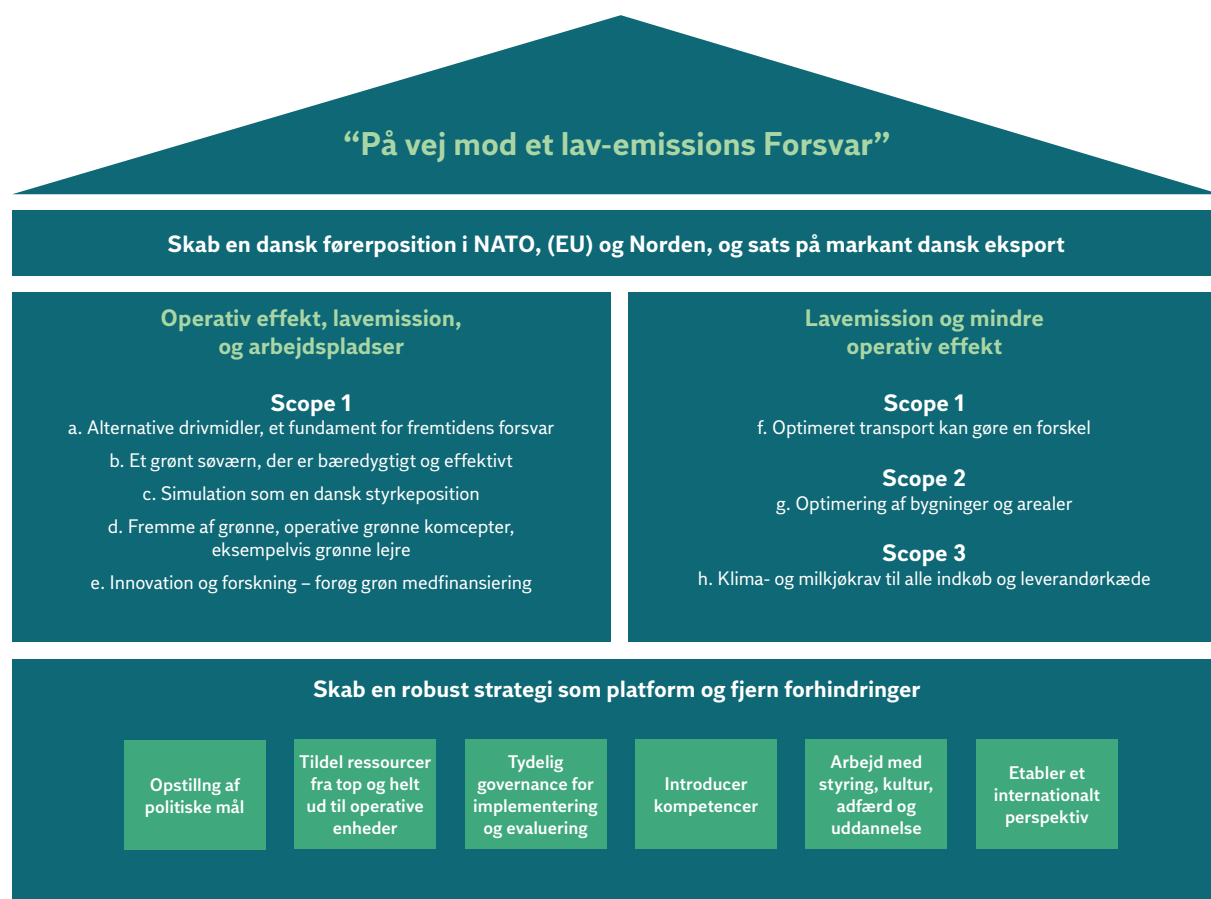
“På vej mod et lav-emissions Forsvar”

Skab en dansk førerposition i NATO, (EU) og Norden, og sats på markant dansk eksport

Operativ effekt, lavemission, og arbejdspladser

Scope 1
a. Alternative drivmidler, et fundament for fremtidens forsvar
b. Et grønt søværn, der er bæredygtigt og effektivt
c. Simulation som en dansk styrkeposition
d. Fremme af grønne, operative grønne komcepter, eksempelvis grønne lejre
e. Innovation og forskning – forøg grøn medfinansiering

Lavemission og mindre operativ effekt

Scope 1
f. Optimeret transport kan gøre en forskel

Scope 2
g. Optimering af bygninger og arealer

Scope 3
h. Klima- og milkjøkrav til alle indkøb og leverandørkæde

Skab en robust strategi som platform og fjern forhindringer

Opstillng af politiske mål

Tildel ressourcer fra top og helt ud til operative enheder

Tydelig governance for implementering og evaluering

Introducer kompetencer

Arbejd med styring, kultur, adfærd og uddannelse

Etabler et internationalt perspektiv